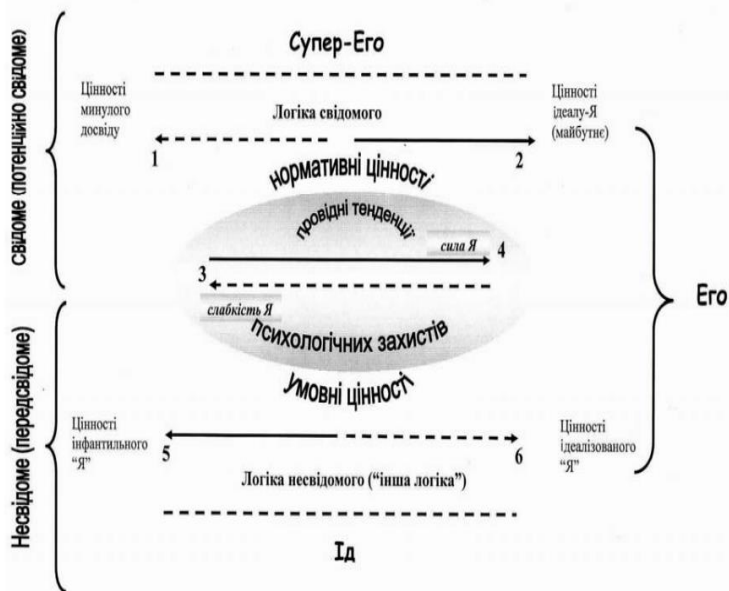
свідоме (потенційно свідоме)

Супер-Его

Цінності минулого досвіду

Логіка свідомого

Цінності ідеалу-Я (майбутнє)

1

2

нормативні цінності

провідні тенденції

сила Я

4

3

Его

слабкість Я

психологічних захистів

умовні цінності

Несвідоме (передсвідоме)

Цінності інфантильного "Я"

5

6

Цінності ідеалізованого "Я"

Логіка несвідомого ("інша логіка")

Ід